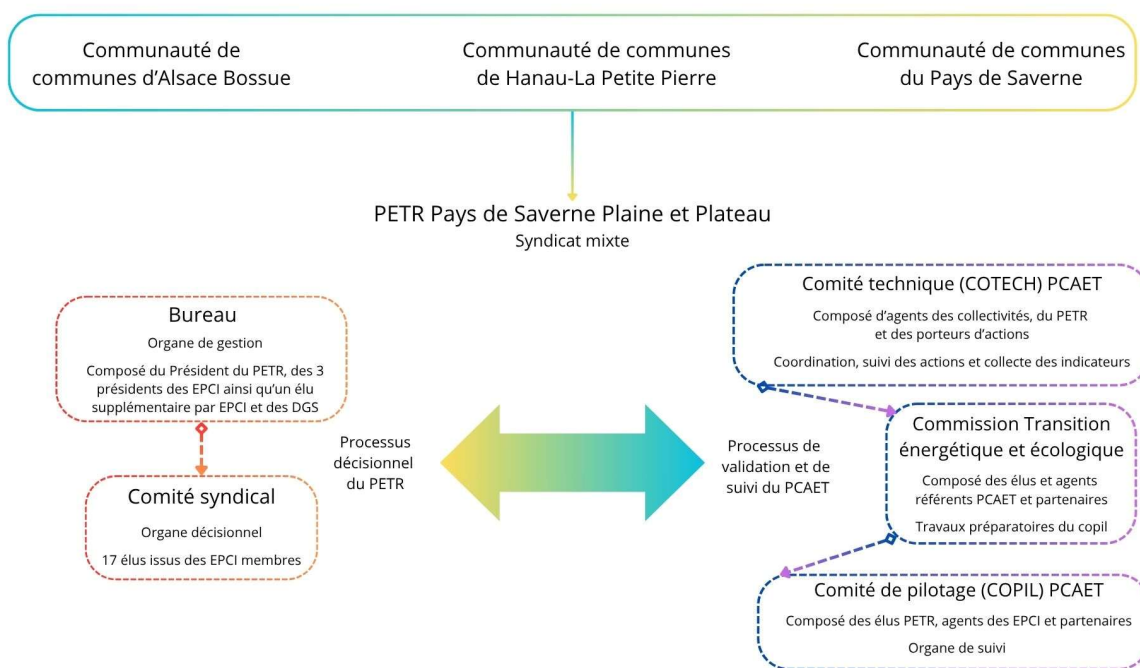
Communauté de communes d'Alsace Bossue

Communauté de communes de Hanau-La Petite Pierre

Communauté de communes du Pays de Saverne

PETR Pays de Saverne Plaine et Plateau
Syndicat mixte

Bureau
Organe de gestion
Composé du Président du PETR, des 3 présidents des EPCI ainsi qu'un élu supplémentaire par EPCI et des DGS

Comité syndical
Organe décisionnel
17 élus issus des EPCI membres

Processus décisionnel du PETR

Processus de validation et de suivi du PCAET

Comité technique (COTECH) PCAET
Composé d'agents des collectivités, du PETR et des porteurs d'actions
Coordination, suivi des actions et collecte des indicateurs

Commission Transition énergétique et écologique
Composé des élus et agents référents PCAET et partenaires
Travaux préparatoires du copil

Comité de pilotage (COPIL) PCAET
Composé des élus PETR, agents des EPCI et partenaires
Organe de suivi